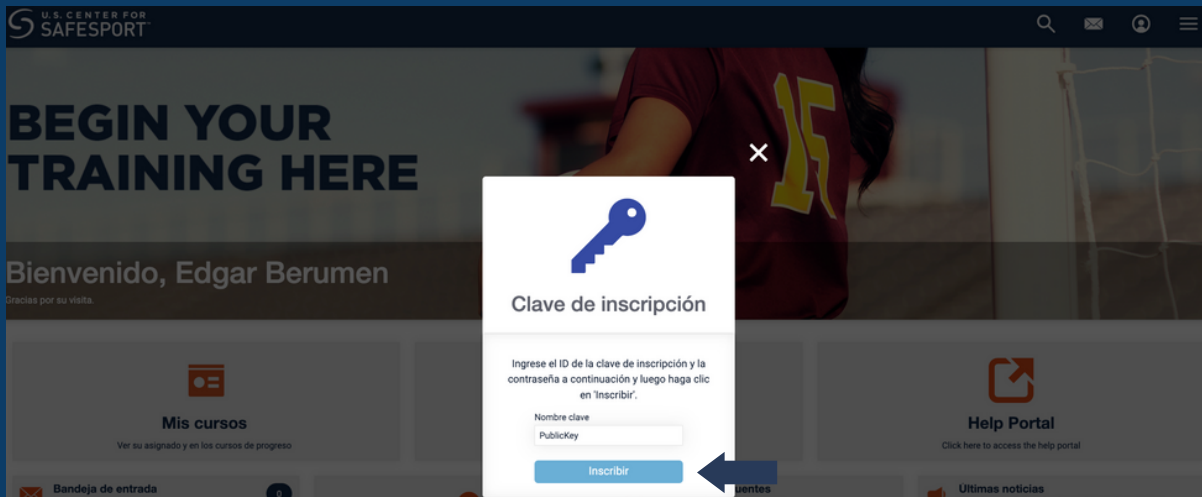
U.S. CENTER FOR SAFESPORT

BEGIN YOUR TRAINING HERE

Bienvenido, Edgar Berumen

Gracias por su visita.

Mis cursos

Ver su asignado y en los cursos de progreso

Help Portal

Click here to access the help portal

Bandeja de entrada

0

uentes

Ultimas noticias

×

Clave de inscripción

Ingrese el ID de la clave de inscripción y la contraseña a continuación y luego haga clic en 'Inscribir'.

Nombre clave

PublicKey

Inscribir